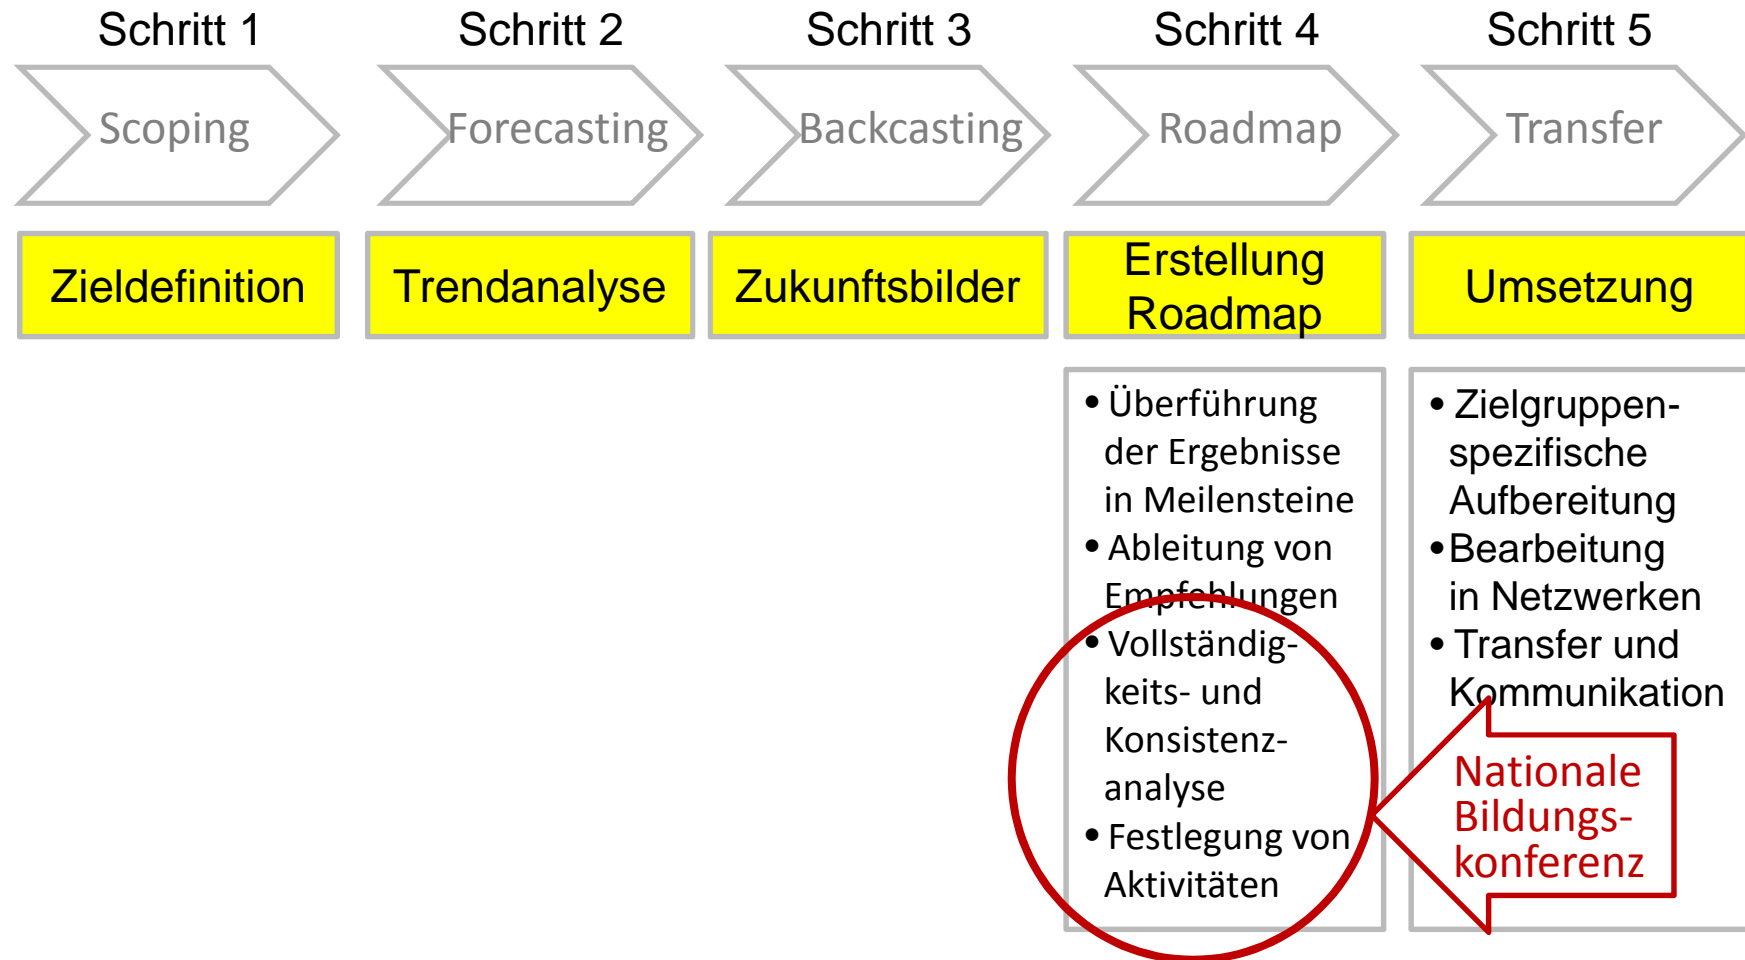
Schritt 1

Scoping

Zieldefinition

Schritt 2

Forecasting

Trendanalyse

Schritt 3

Backcasting

Zukunftsbilder

Schritt 4

Roadmap

Erstellung Roadmap

• Überführung der Ergebnisse in Meilensteine
• Ableitung von Empfehlungen
• Vollständigkeits- und Konsistenzanalyse
• Festlegung von Aktivitäten

Schritt 5

Transfer

Umsetzung

• Zielgruppenspezifische Aufbereitung
• Bearbeitung in Netzwerken
• Transfer und Kommunikation

Nationale Bildungskonferenz